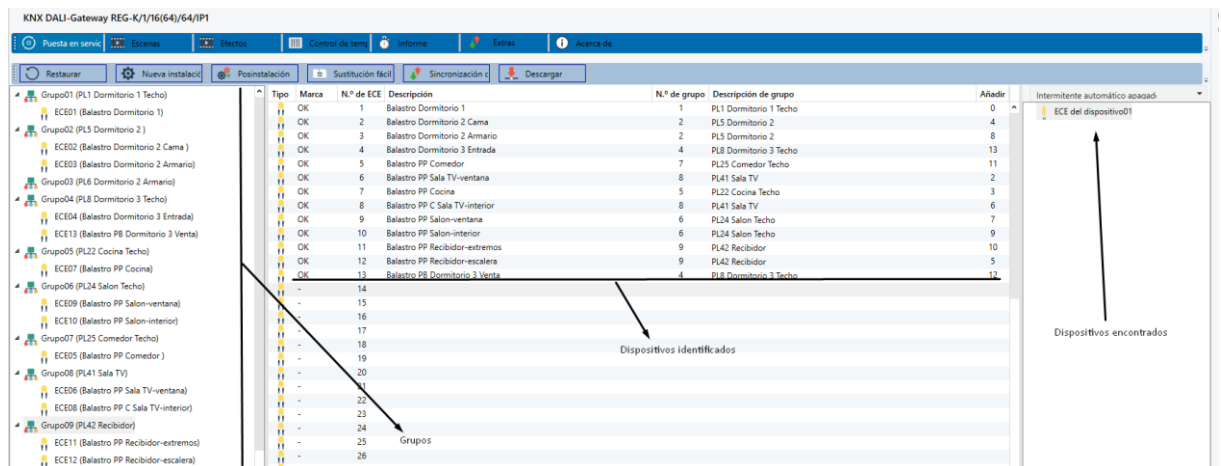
KNX DALI-Gateway REG-K/1/16(64)/64/IP1

Puesta en servic | Escenas | Efectos | Control de tiem | Informe | Extras | Acerca de

Restaurar | Nueva instalació | Posinstalación | Sustitución fácil | Sincronización c | Descargar

Grupo01 (PL1 Dormitorio 1 Techo)
ECE01 (Balastro Dormitorio 1)
Grupo02 (PL5 Dormitorio 2 )
ECE02 (Balastro Dormitorio 2 Cama )
ECE03 (Balastro Dormitorio 2 Armario)
Grupo03 (PL6 Dormitorio 2 Armario)
Grupo04 (PL8 Dormitorio 3 Techo)
ECE04 (Balastro Dormitorio 3 Entrada)
ECE13 (Balastro PB Dormitorio 3 Venta)
Grupo05 (PL22 Cocina Techo)
ECE07 (Balastro PP Cocina)
Grupo06 (PL24 Salon Techo)
ECE09 (Balastro PP Salon-ventana)
ECE10 (Balastro PP Salon-interior)
Grupo07 (PL25 Comedor Techo)
ECE05 (Balastro PP Comedor )
Grupo08 (PL41 Sala TV)
ECE06 (Balastro PP Sala TV-ventana)
ECE08 (Balastro PP C Sala TV-interior)
Grupo09 (PL42 Recibidor)
ECE11 (Balastro PP Recibidor-extremos)
ECE12 (Balastro PP Recibidor-escalera)

| Tipo | Marca | N.º de ECE | Descripción | N.º de grupo | Descripción de grupo | Añadir |
|---|---|---|---|---|---|---|
| | OK | 1 | Balastro Dormitorio 1 | 1 | PL1 Dormitorio 1 Techo | 0 |
| | OK | 2 | Balastro Dormitorio 2 Cama | 2 | PL5 Dormitorio 2 | 4 |
| | OK | 3 | Balastro Dormitorio 2 Armario | 2 | PL5 Dormitorio 2 | 8 |
| | OK | 4 | Balastro Dormitorio 3 Entrada | 4 | PL8 Dormitorio 3 Techo | 13 |
| | OK | 5 | Balastro PP Comedor | 7 | PL25 Comedor Techo | 11 |
| | OK | 6 | Balastro PP Sala TV-ventana | 8 | PL41 Sala TV | 2 |
| | OK | 7 | Balastro PP Cocina | 5 | PL22 Cocina Techo | 3 |
| | OK | 8 | Balastro PP C Sala TV-interior | 8 | PL41 Sala TV | 6 |
| | OK | 9 | Balastro PP Salon-ventana | 6 | PL24 Salon Techo | 7 |
| | OK | 10 | Balastro PP Salon-interior | 6 | PL24 Salon Techo | 9 |
| | OK | 11 | Balastro PP Recibidor-extremos | 9 | PL42 Recibidor | 10 |
| | OK | 12 | Balastro PP Recibidor-escalera | 9 | PL42 Recibidor | 5 |
| | OK | 13 | Balastro PB Dormitorio 3 Venta | 4 | PL8 Dormitorio 3 Techo | 12 |
| | - | 14 | | | | |
| | - | 15 | | | | |
| | - | 16 | | | | |
| | - | 17 | | | | |
| | - | 18 | | | | |
| | - | 19 | | | | |
| | - | 20 | | | | |
| | - | 21 | | | | |
| | - | 22 | | | | |
| | - | 23 | | | | |
| | - | 24 | | | | |
| | - | 25 | | | | |
| | - | 26 | | | | |

Intermitente automático apagado

ECE del dispositivo01

Dispositivos identificados

Dispositivos encontrados

Grupos